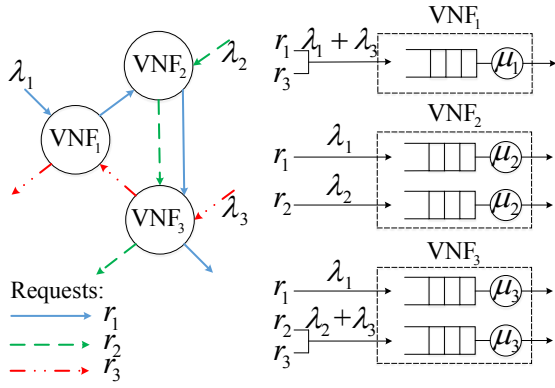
$\lambda_1$

VNF$_2$

$\lambda_2$

VNF$_1$

VNF$_3$

$\lambda_3$

Requests:

$r_1$

$r_2$

$r_3$

VNF$_1$

$r_1$ $\lambda_1 + \lambda_3$

$r_3$

$\mu_1$

VNF$_2$

$r_1$ $\lambda_1$

$\mu_2$

$r_2$ $\lambda_2$

$\mu_2$

VNF$_3$

$r_1$ $\lambda_1$

$\mu_3$

$r_2$ $\lambda_2 + \lambda_3$

$r_3$

$\mu_3$